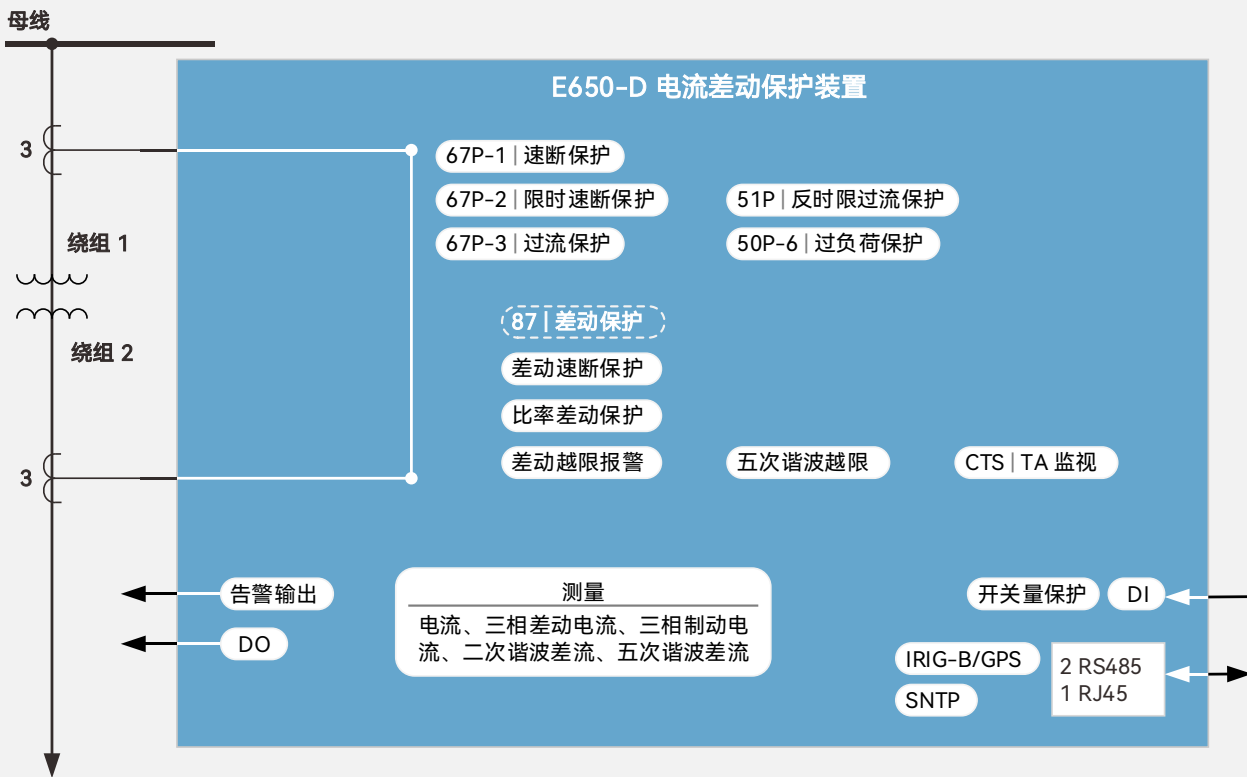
母线

3

绕组 1

绕组 2

3

E650-D 电流差动保护装置

67P-1 | 速断保护

67P-2 | 限时速断保护

51P | 反时限过流保护

67P-3 | 过流保护

50P-6 | 过负荷保护

87 | 差动保护

差动速断保护

比率差动保护

差动越限报警

五次谐波越限

CTS | TA 监视

告警输出

DO

测量

电流、三相差动电流、三相制动电流、二次谐波差流、五次谐波差流

开关量保护

DI

IRIG-B/GPS

SNTP

2 RS485
1 RJ45